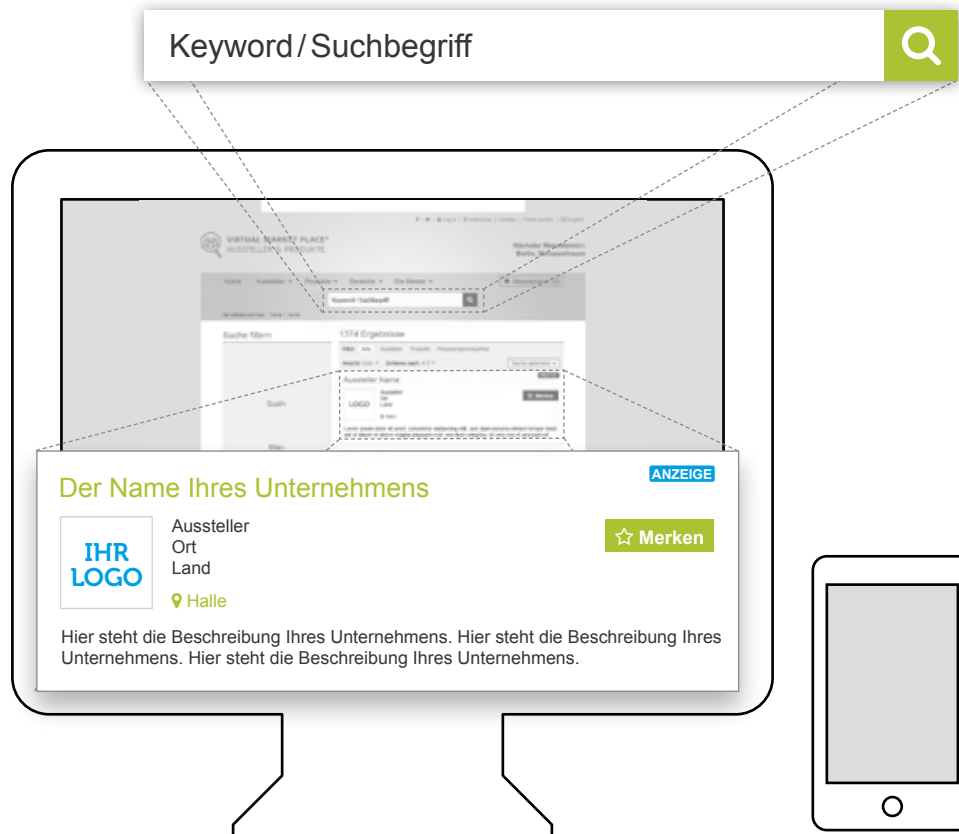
Keyword/Suchbegriff

VIRTUAL MARKET PLACE®
AUSSTELLER & PRODUKTE

Home Aussteller Produkte Bereiche Die Messe

Keyword / Suchbegriff

Suche filtern

1374 Ergebnisse

Aussteller Name

LOGO

Merken

Der Name Ihres Unternehmens

ANZEIGE

IHR LOGO

Aussteller
Ort
Land

Halle

Merken

Hier steht die Beschreibung Ihres Unternehmens. Hier steht die Beschreibung Ihres Unternehmens. Hier steht die Beschreibung Ihres Unternehmens.